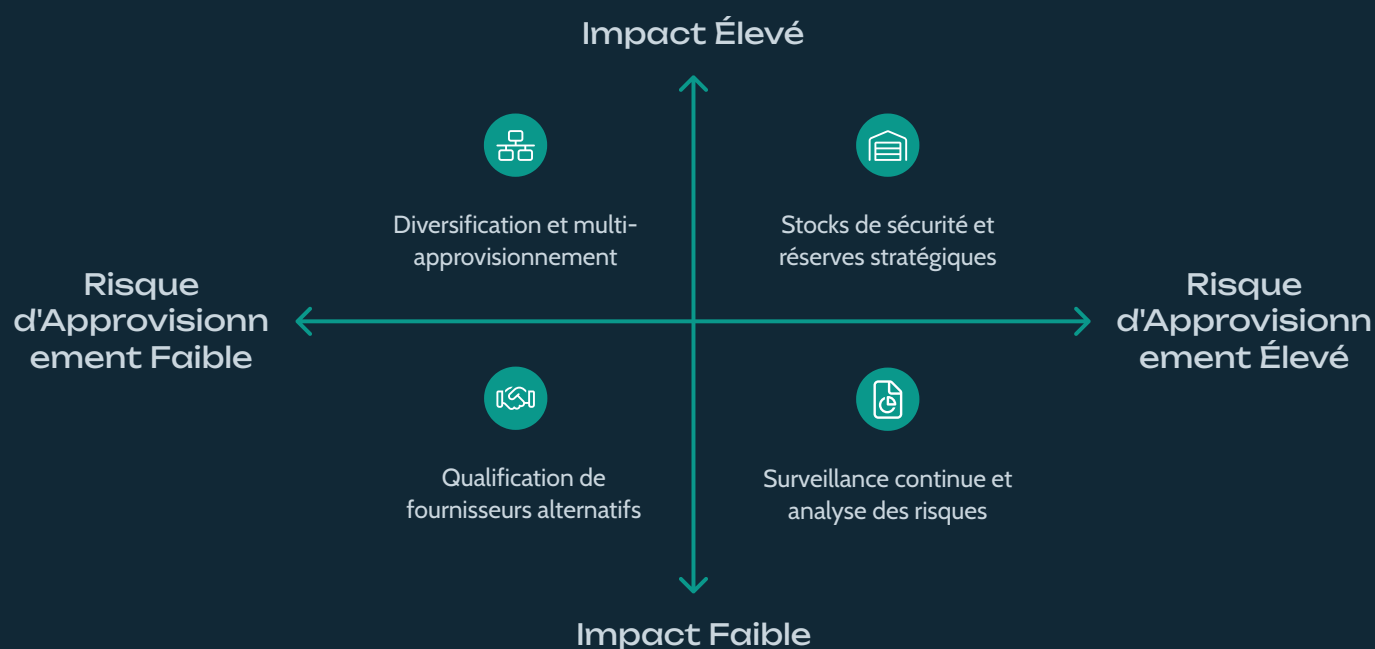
Impact Élevé

Diversification et multi-approvisionnement

Stocks de sécurité et réserves stratégiques

Risque d'Approvisionnement Faible

Risque d'Approvisionnement Élevé

Qualification de fournisseurs alternatifs

Surveillance continue et analyse des risques

Impact Faible